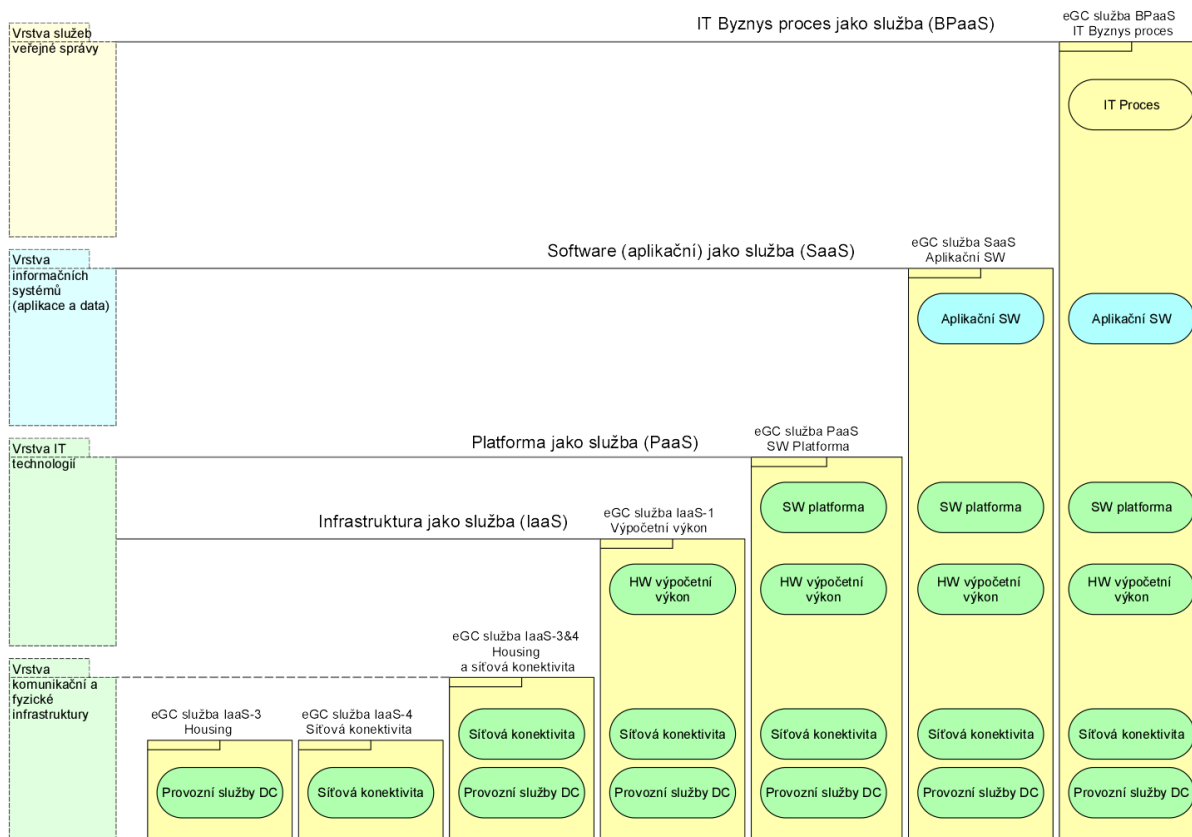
Vrstva služeb veřejné správy

IT Byznys proces jako služba (BPaaS)

eGC služba BPaaS
IT Byznys proces

IT Proces

Vrstva informačních systémů (aplikace a data)

Software (aplikační) jako služba (SaaS)

eGC služba SaaS
Aplikační SW

Aplikační SW

Aplikační SW

Vrstva IT technologií

Platforma jako služba (PaaS)

eGC služba PaaS
SW Platforma

SW platforma

SW platforma

SW platforma

Infrastruktura jako služba (IaaS)

eGC služba IaaS-1
Výpočetní výkon

HW výpočetní výkon

HW výpočetní výkon

HW výpočetní výkon

HW výpočetní výkon

Vrstva komunikační a fyzické infrastruktury

eGC služba IaaS-3&4
Housing
a síťová konektivita

eGC služba IaaS-3
Housing

eGC služba IaaS-4
Síťová konektivita

Síťová konektivita

Síťová konektivita

Síťová konektivita

Síťová konektivita

Síťová konektivita

Provozní služby DC

Síťová konektivita

Provozní služby DC

Provozní služby DC

Provozní služby DC

Provozní služby DC

Provozní služby DC